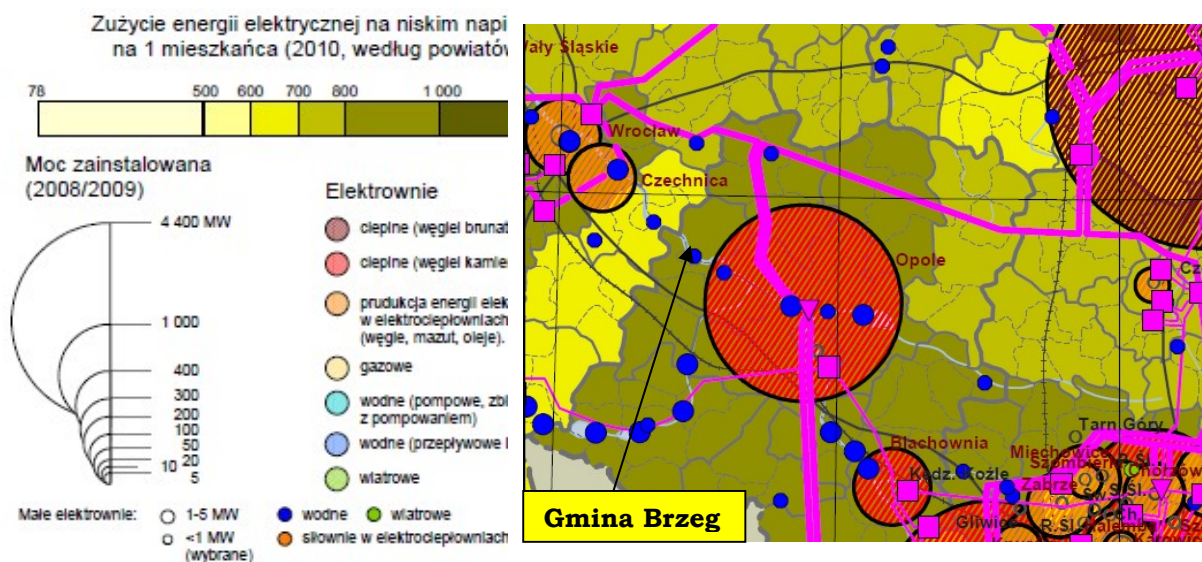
Zużycie energii elektrycznej na niskim napi
na 1 mieszkańca (2010, według powiatów

78 500 600 700 800 1 000

Moc zainstalowana
(2008/2009)

4 400 MW
1 000
400
300
200
100
50
20
10
5

Elektrownie
cieplne (węgiel brunat
cieplne (węgiel kamien
produkcja energii elek w elektrociepłowniach (węgle, mazut, oleje).
gazowe
wodne (pompowe, zb z pompowaniem)
wodne (przepływowe i
wiatrowe

Małe elektrownie: 1-5 MW <1 MW (wybrane) wodne wiatrowe siłownie w elektrociepłowniach

Wały Śląskie
Wrocław
Czechnica
Opole
Blachownia
Kędz.-Koźle
Zabrze
Gliwice
Tarn. Góry
Miechowice
Szombierki
Chorzów
R.Śl.
Cz
Gmina Brzeg